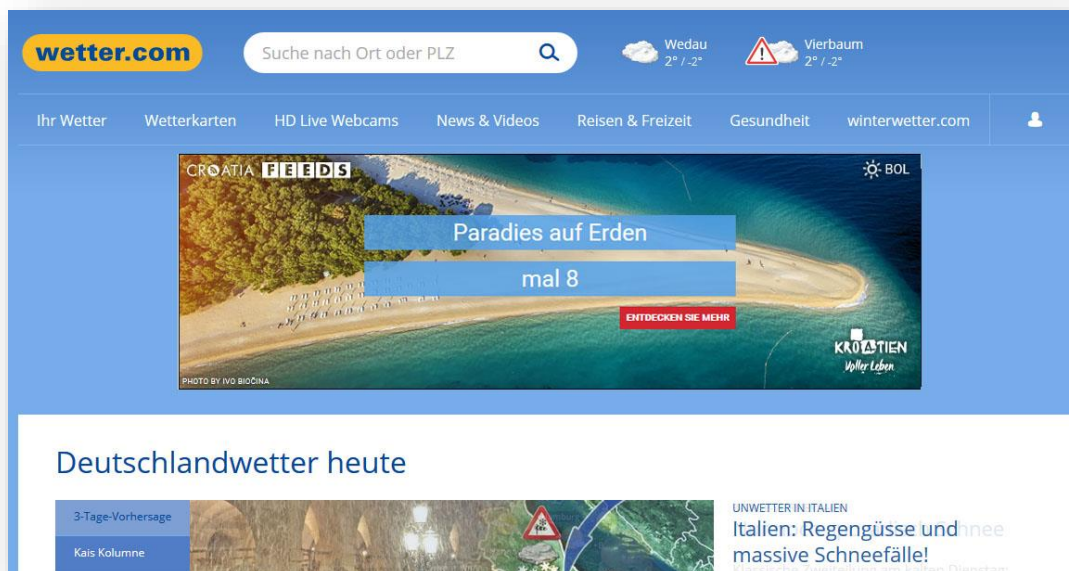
wetter.com

Suche nach Ort oder PLZ

Wedau
2° / -2°

Vierbaum
2° / -2°

Ihr Wetter Wetterkarten HD Live Webcams News & Videos Reisen & Freizeit Gesundheit winterwetter.com

CROATIA FEEDS

BOL

Paradies auf Erden

mal 8

ENTDECKEN SIE MEHR

KROATIEN
Voller Leben

PHOTO BY IVO BIOČINA

Deutschlandwetter heute

3-Tage-Vorhersage

Kais Kolumne

UNWETTER IN ITALIEN

Italien: Regengüsse und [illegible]

massive Schneefälle!

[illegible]